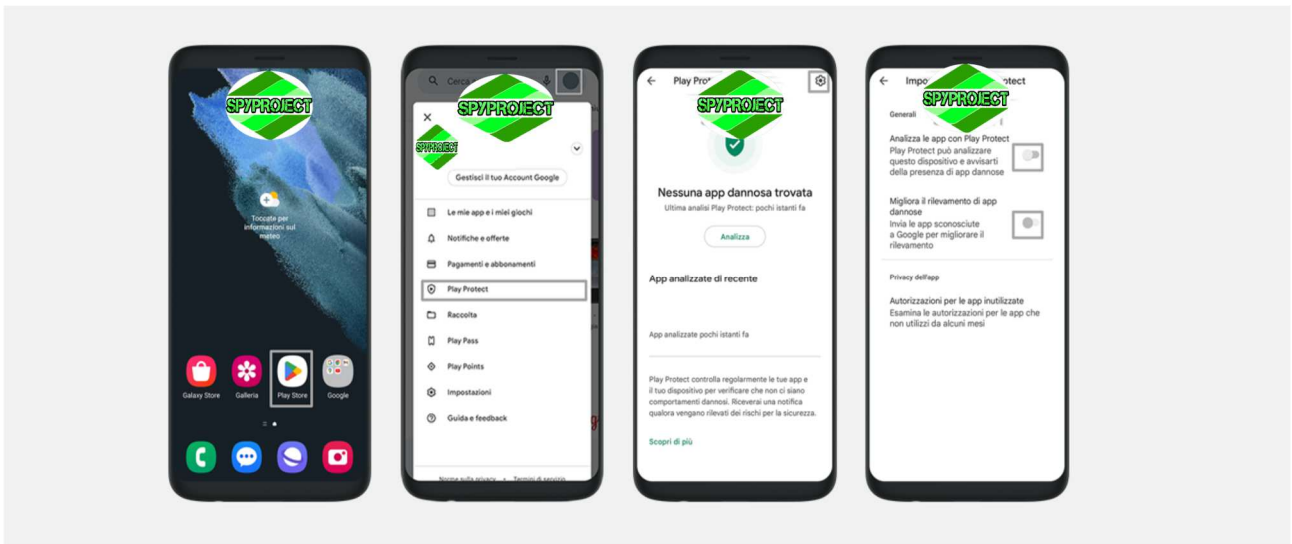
SPYPROJECT

Toccare per informazioni sul meteo

Galaxy Store
Galleria
Play Store
Google

Cerca
SPYPROJECT
SPYPROJECT

Gestisci il tuo Account Google

Le mie app e i miei giochi
Notifiche e offerte
Pagamenti e abbonamenti
Play Protect
Raccolta
Play Pass
Play Points
Impostazioni
Guida e feedback

Norme sulla privacy • Termini di servizio

Play Prot
SPYPROJECT

Nessuna app dannosa trovata
Ultima analisi Play Protect: pochi istanti fa

Analizza

App analizzate di recente

App analizzate pochi istanti fa

Play Protect controlla regolarmente le tue app e il tuo dispositivo per verificare che non ci siano comportamenti dannosi. Riceverai una notifica qualora vengano rilevati dei rischi per la sicurezza.

Scopri di più

Impo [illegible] rotect
SPYPROJECT

Generali

Analizza le app con Play Protect
Play Protect può analizzare questo dispositivo e avvisarti della presenza di app dannose

Migliora il rilevamento di app dannose
Invia le app sconosciute a Google per migliorare il rilevamento

Privacy dell'app

Autorizzazioni per le app inutilizzate
Esamina le autorizzazioni per le app che non utilizzi da alcuni mesi